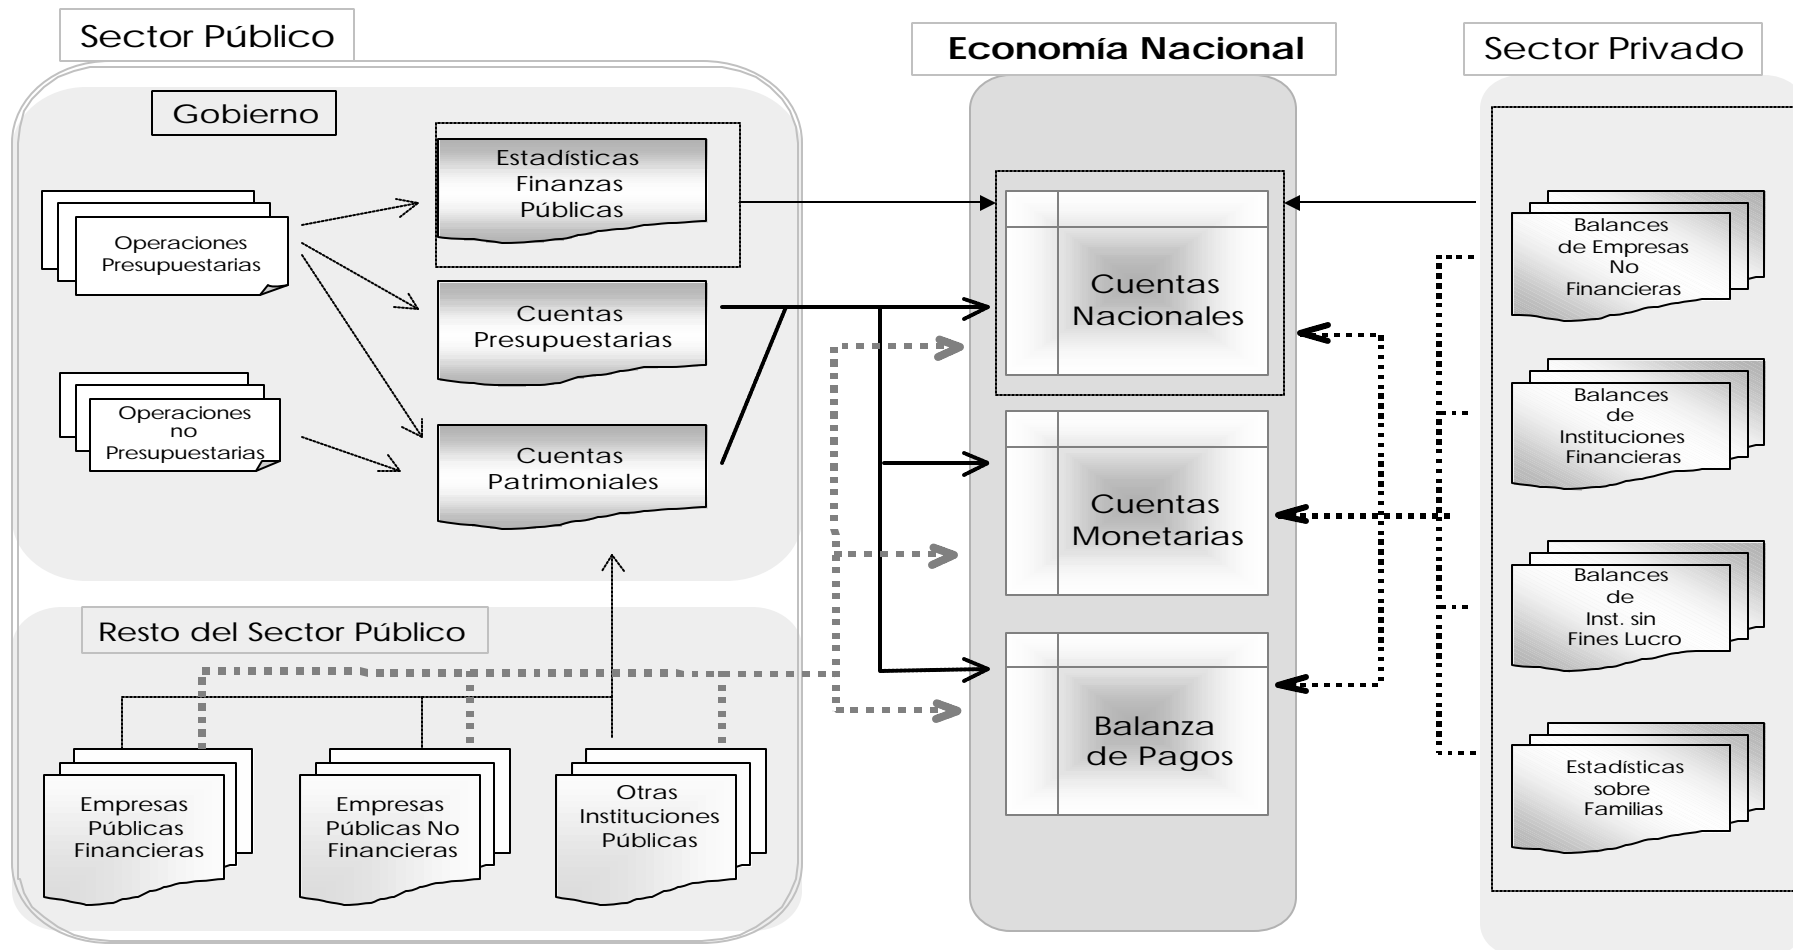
Sector Público

Gobierno

Operaciones Presupuestarias

Operaciones no Presupuestarias

Estadísticas Finanzas Públicas

Cuentas Presupuestarias

Cuentas Patrimoniales

Resto del Sector Público

Empresas Públicas Financieras

Empresas Públicas No Financieras

Otras Instituciones Públicas

Economía Nacional

Cuentas Nacionales

Cuentas Monetarias

Balanza de Pagos

Sector Privado

Balances de Empresas No Financieras

Balances de Instituciones Financieras

Balances de Inst. sin Fines Lucro

Estadísticas sobre Familias